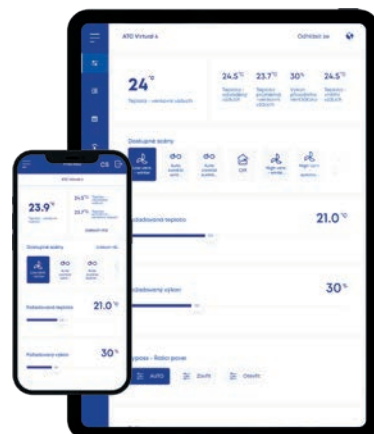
ATC Virtual s

Odhlásit se

24°C

Teplota - venkovní vzduch

24.5°C

Teplota - přiváděný vzduch

23.7°C

Teplota - odváděný vzduch

30%

Vlhkost - odváděný vzduch

24.5°C

Teplota - vnitřní vzduch

Dostupné scény

Auto

Auto

Off

Požadovaná teplota

21.0°C

Požadovaný výkon

30%

Bypass - Řízení pozic

Auto

Zavřít

Otevřít

CS

ATC Virtual s

23.9°C

24.5°C

23.7°C

Dostupné scény

Požadovaná teplota

21.0°C

Požadovaný výkon

30%